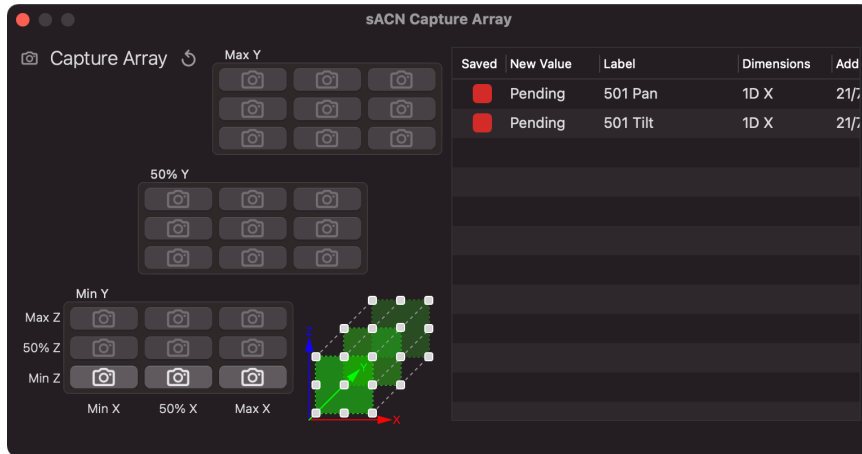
sACN Capture Array

Capture Array

Max Y

50% Y

Min Y

Max Z

50% Z

Min Z

Min X 50% X Max X

Z Y X

| Saved | New Value | Label | Dimensions | Add |
|---|---|---|---|---|
| | Pending | 501 Pan | 1D X | 21/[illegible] |
| | Pending | 501 Tilt | 1D X | 21/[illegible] |